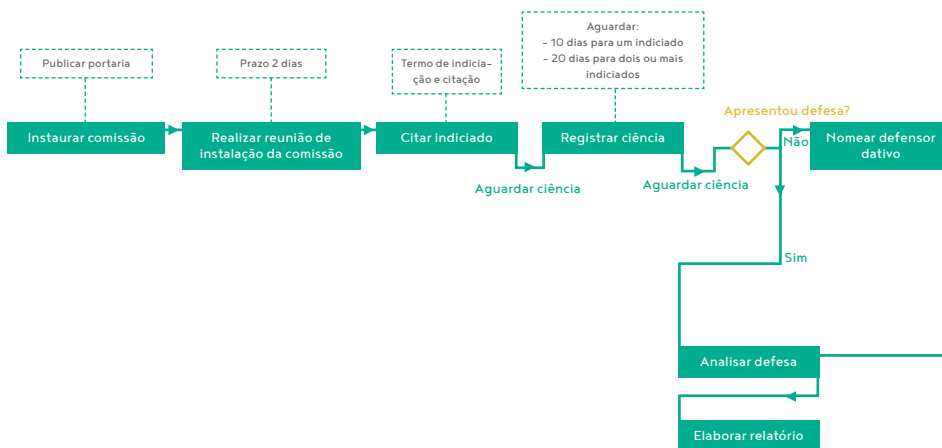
Publicar portaria

Prazo 2 dias

Termo de indicia-ção e citação

Aguardar:
– 10 dias para um indiciado
– 20 dias para dois ou mais indiciados

Apresentou defesa?

Instaurar comissão

Realizar reunião de instalação da comissão

Citar indiciado

Registrar ciência

Não

Nomear defensor dativo

Aguardar ciência

Aguardar ciência

Sim

Analisar defesa

Elaborar relatório